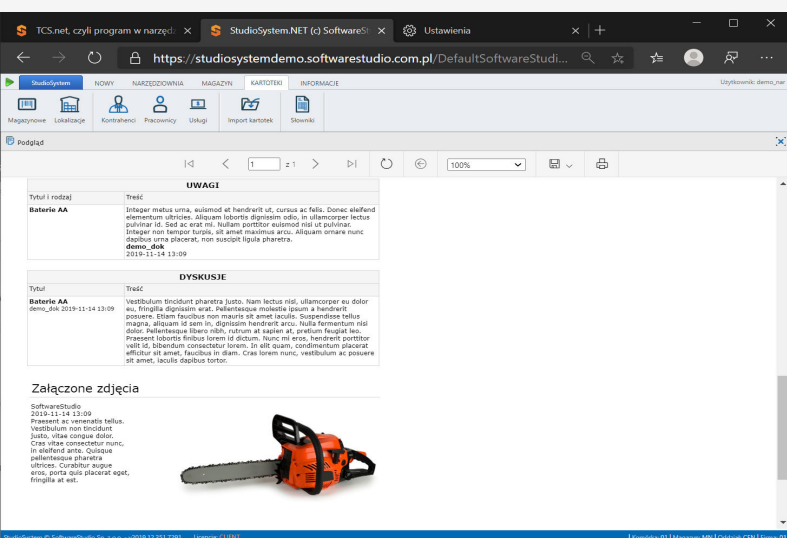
TCS.net, czyli program w narzęd ×
StudioSystem.NET (c) SoftwareSt ×
Ustawienia ×
https://studiosystemdemo.softwarestudio.com.pl/DefaultSoftwareStudi...

StudioSystem NOWY NARZĘDZIOWNIA MAGAZYN KARTOTEKI INFORMACJE
Użytkownik: demo_ner

Magazynowe Lokalizacje Kontrahenci Pracownicy Usługi Import kartotek Słowniki

Podgląd

1 z 1 100%

UWAGI

| Tytuł i rodzaj | Treść |
|---|---|
| Baterie AA | Integer metus urna, euismod et hendrerit ut, cursus ac felis. Donec eleifend elementum ultricies. Aliquam lobortis dignissim odio, in ullamcorper lectus pulvinar id. Sed ac erat mi. Nullam porttitor euismod nisl ut pulvinar. Integer non tempor turpis, sit amet maximus arcu. Aliquam ornare nunc dapibus urna placerat, non suscipit ligula pharetra. demo_dok 2019-11-14 13:09 |

DYSKUSJE

| Tytuł | Treść |
|---|---|
| Baterie AA demo_dok 2019-11-14 13:09 | Vestibulum tincidunt pharetra justo. Nam lectus nisl, ullamcorper eu dolor eu, fringilla dignissim erat. Pellentesque molestie ipsum a hendrerit posuere. Etiam faucibus non mauris sit amet iaculis. Suspendisse tellus magna, aliquam id sem in, dignissim hendrerit arcu. Nulla fermentum nisi dolor. Pellentesque libero nibh, rutrum at sapien at, pretium feugiat leo. Praesent lobortis finibus lorem id dictum. Nunc mi eros, hendrerit porttitor velit id, bibendum consectetur lorem. In elit quam, condimentum placerat efficitur sit amet, faucibus in diam. Cras lorem nunc, vestibulum ac posuere sit amet, iaculis dapibus tortor. |

Załączone zdjęcia

SoftwareStudio
2019-11-14 13:09
Praesent ac venenatis tellus. Vestibulum non tincidunt justo, vitae congue dolor. Cras vitae consectetur nunc, in eleifend ante. Quisque pellentesque pharetra ultrices. Curabitur augue eros, porta quis placerat eget, fringilla at est.

StudioSystem © SoftwareStudio Sp. z o.o. v.2019.12.251.7291 Licencja: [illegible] | Kontekst: 01 | Magazyn: MN | Oddział: CEN | Firma: 01